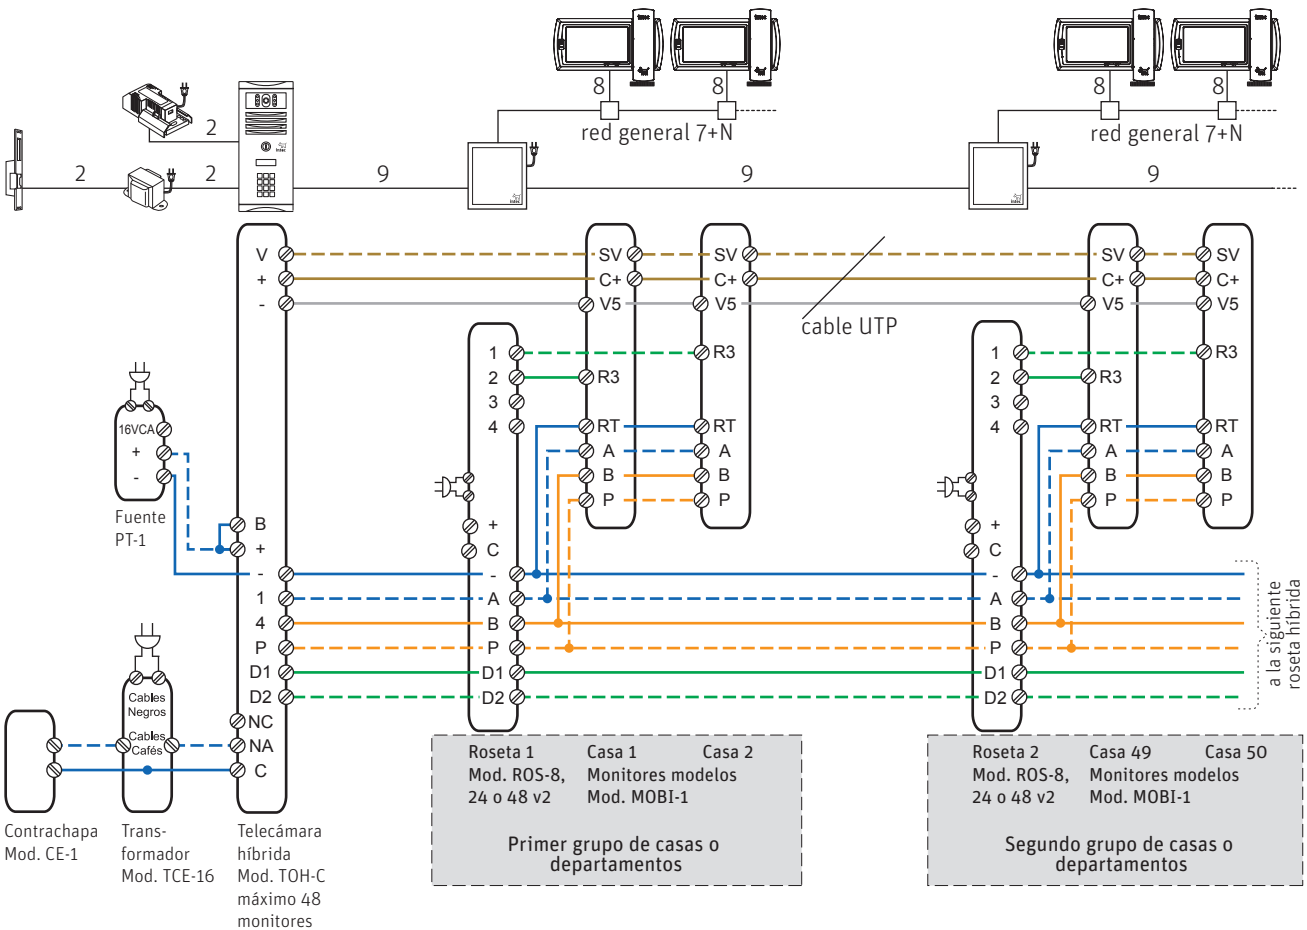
8
8
red general 7+N
8
8
red general 7+N

2
2
2
9
9
9

V
+
-
SV
C+
V5
SV
C+
V5
cable UTP
SV
C+
V5
SV
C+
V5

1
2
3
4
R3
R3
RT
A
B
P
RT
A
B
P
1
2
3
4
R3
R3
RT
A
B
P
RT
A
B
P

16VCA
+
-
Fuente PT-1

B
+
-
1
4
P
D1
D2
NC
NA
C

+
C
-
A
B
P
D1
D2
+
C
-
A
B
P
D1
D2

a la siguiente roseta híbrida

Cables Negros
Cables Cafés

Contrachapa Mod. CE-1
Transformador Mod. TCE-16
Telecámara híbrida Mod. TOH-C máximo 48 monitores

Roseta 1 Mod. ROS-8, 24 o 48 v2
Casa 1
Casa 2
Monitores modelos Mod. MOBI-1
Primer grupo de casas o departamentos

Roseta 2 Mod. ROS-8, 24 o 48 v2
Casa 49
Casa 50
Monitores modelos Mod. MOBI-1
Segundo grupo de casas o departamentos